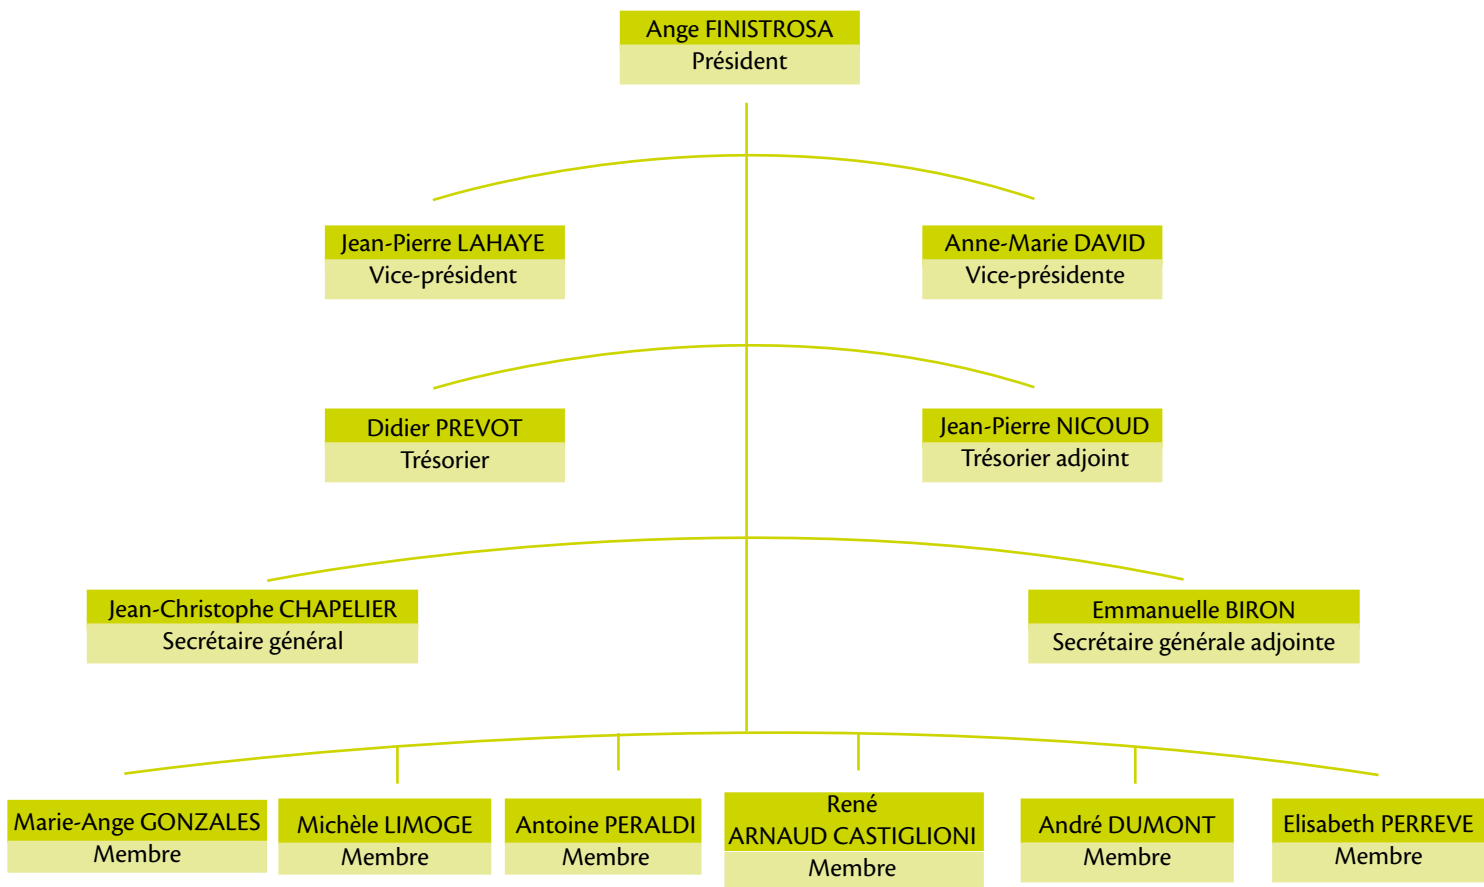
Ange FINISTROSA
Président

Jean-Pierre LAHAYE
Vice-président

Anne-Marie DAVID
Vice-présidente

Didier PREVOT
Trésorier

Jean-Pierre NICOUD
Trésorier adjoint

Jean-Christophe CHAPELIER
Secrétaire général

Emmanuelle BIRON
Secrétaire générale adjointe

Marie-Ange GONZALES
Membre

Michèle LIMOGE
Membre

Antoine PERALDI
Membre

René
ARNAUD CASTIGLIONI
Membre

André DUMONT
Membre

Elisabeth PERREVE
Membre